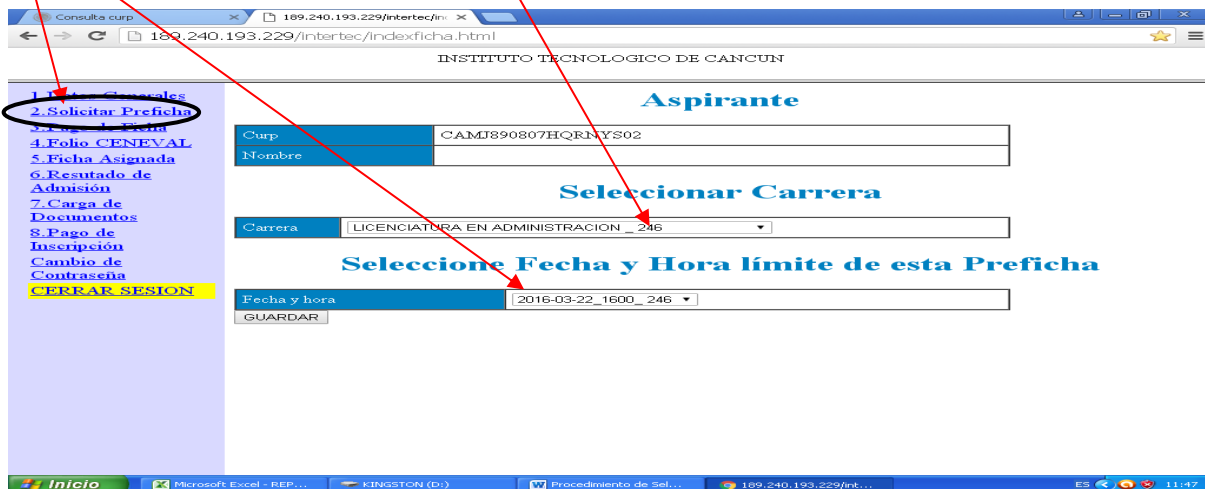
Consulta curp
189.240.193.229/intertec/in
189.240.193.229/intertec/indexficha.html

INSTITUTO TECNOLOGICO DE CANCUN

1.Datos Generales
2.Solicitar Preficha
3.Pago de Ficha
4.Folio CENEVAL
5.Ficha Asignada
6.Resutado de Admisión
7.Carga de Documentos
8.Pago de Inscripción
Cambio de Contraseña
CERRAR SESION

Aspirante

| Curp | CAMJ890807HQRNYS02 |
|---|---|
| Nombre | |

Seleccionar Carrera

| Carrera | LICENCIATURA EN ADMINISTRACION _ 246 |
|---|---|

Seleccione Fecha y Hora límite de esta Preficha

| Fecha y hora | 2016-03-22_1600_ 246 |
|---|---|

GUARDAR

Inicio
Microsoft Excel - REP...
KINGSTON (D:)
Procedimiento de Sel...
189.240.193.229/int...
ES
11:47